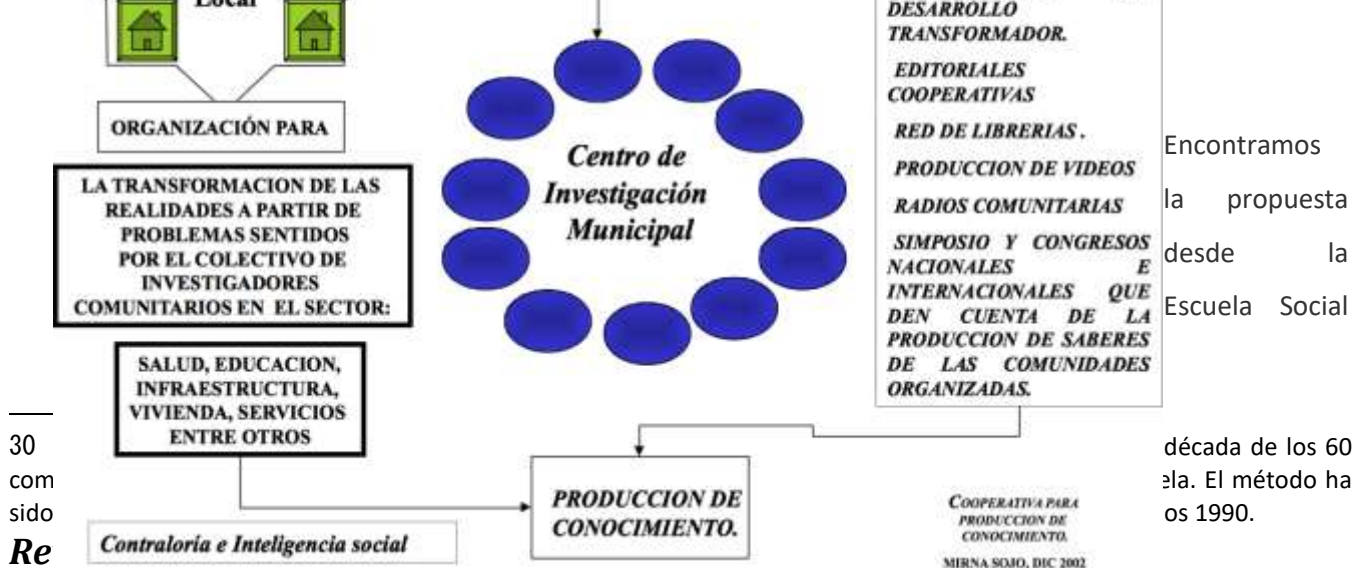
Local

ORGANIZACIÓN PARA

LA TRANSFORMACION DE LAS REALIDADES A PARTIR DE PROBLEMAS SENTIDOS POR EL COLECTIVO DE INVESTIGADORES COMUNITARIOS EN EL SECTOR:

SALUD, EDUCACION, INFRAESTRUCTURA, VIVIENDA, SERVICIOS ENTRE OTROS

Contraloría e Inteligencia social

Centro de Investigación Municipal

DESARROLLO TRANSFORMADOR.

EDITORIALES COOPERATIVAS

RED DE LIBRERIAS.

PRODUCCION DE VIDEOS

RADIOS COMUNITARIAS

SIMPOSIO Y CONGRESOS NACIONALES E INTERNACIONALES QUE DEN CUENTA DE LA PRODUCCION DE SABERES DE LAS COMUNIDADES ORGANIZADAS.

PRODUCCION DE CONOCIMIENTO.

COOPERATIVA PARA PRODUCCION DE CONOCIMIENTO.

MIRNA SOJO, DIC 2002

Encontramos la propuesta desde la Escuela Social

30 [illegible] década de los 60
com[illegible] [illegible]ela. El método ha
sido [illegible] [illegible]os 1990.

Re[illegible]